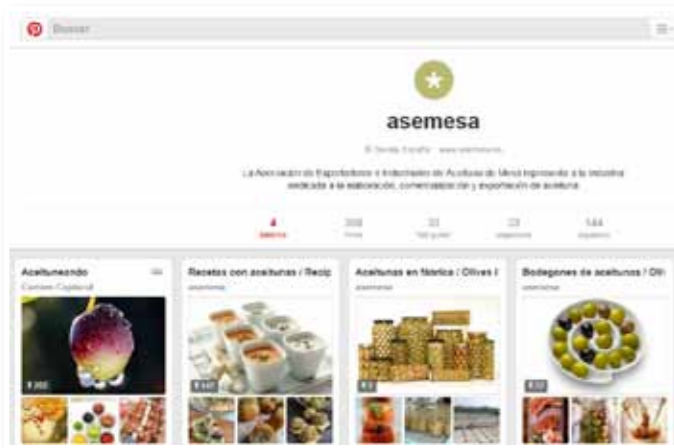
Buscar

asemesa

Sevilla, España · www.asemesa.es

La Asociación de Exportadores e Industriales de Aceitunas de Mesa representa a la industria dedicada a la elaboración, comercialización y exportación de aceituna.

4
tableros

308
Pines

33
Me gusta

23
seguidores

144
siguiendo

Aceitunando
Carmen Cogolludo
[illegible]

Recetas con aceitunas / Recip
asemesa
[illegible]

Aceitunas en fábrica / Olives i
asemesa
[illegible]

Bodegones de aceitunas / Oli
asemesa
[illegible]